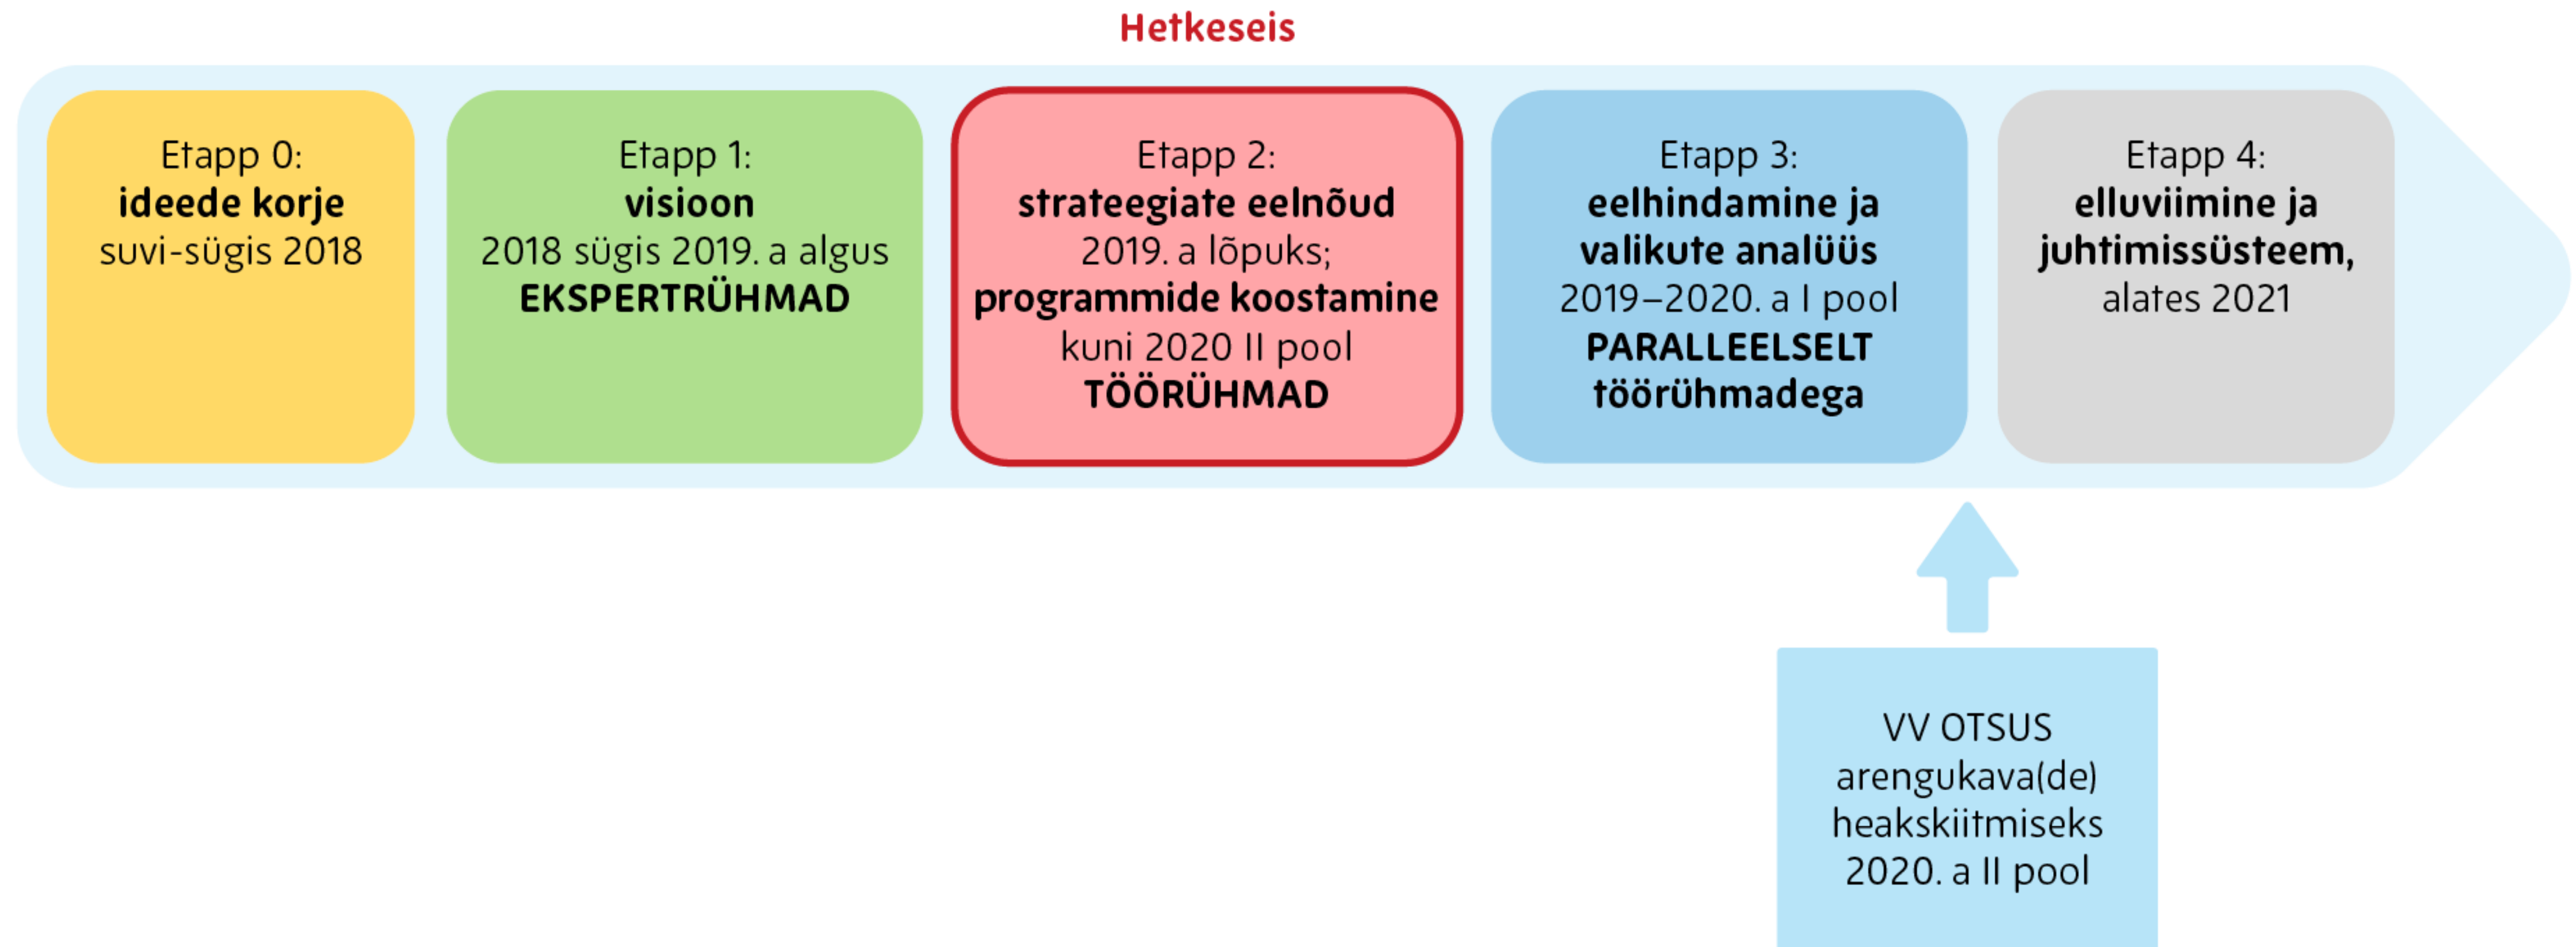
Hetkeseis

Etapp 0:
ideede korje
suvi-sügis 2018

Etapp 1:
visioon
2018 sügis 2019. a algus
EKSPERTRÜHMAD

Etapp 2:
strateegiate eelnõud
2019. a lõpuks;
programmide koostamine
kuni 2020 II pool
TÖÖRÜHMAD

Etapp 3:
eelhindamine ja
valikute analüüs
2019–2020. a I pool
PARALLEELSELT
töörühmadega

Etapp 4:
elluviimine ja
juhtimissüsteem,
alates 2021

VV OTSUS
arengukava(de)
heakskiitmiseks
2020. a II pool